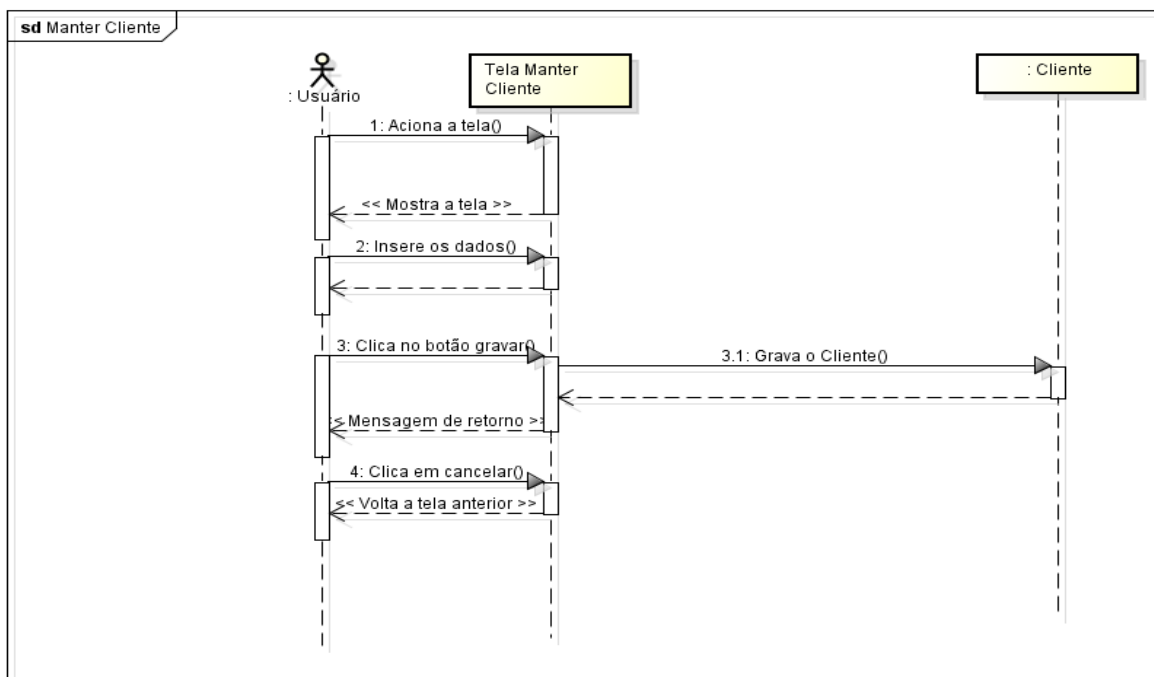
sd Manter Cliente

: Usuário

Tela Manter Cliente

: Cliente

1: Aciona a tela()

<< Mostra a tela >>

2: Insere os dados()

3: Clica no botão gravar()

3.1: Grava o Cliente()

<< Mensagem de retorno >>

4: Clica em cancelar()

<< Volta a tela anterior >>